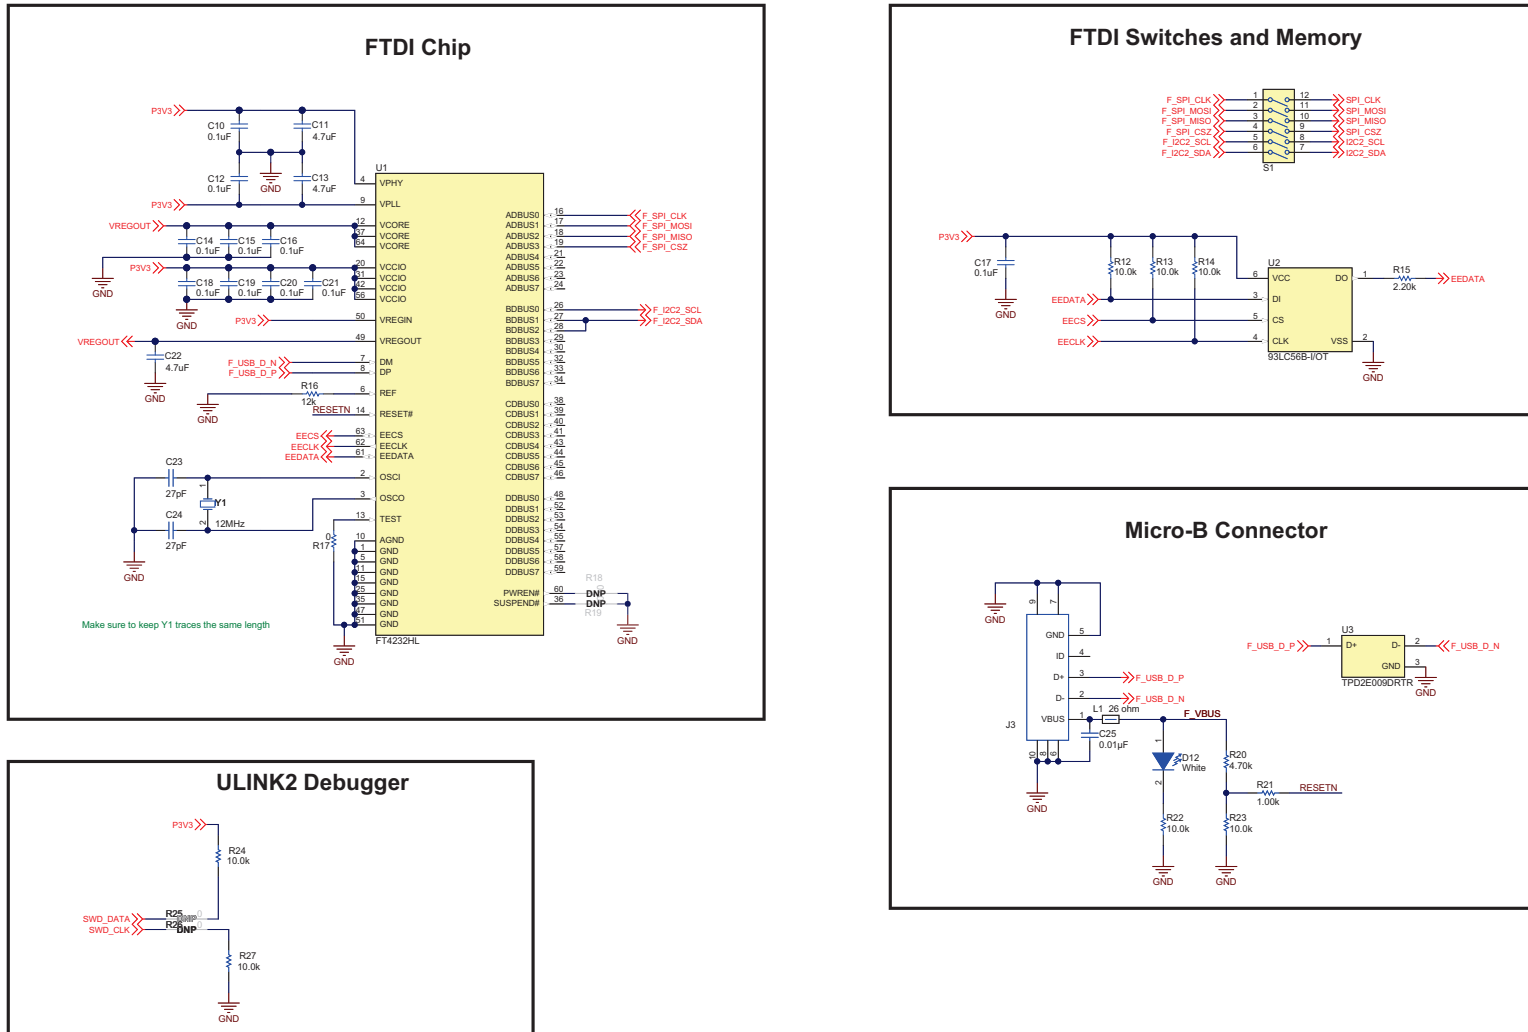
FTDI Chip

P3V3
C10 0.1uF
C11 4.7uF
C12 0.1uF
GND
C13 4.7uF
U1
4 VPHY
P3V3
9 VPLL
VREGOUT
C14 0.1uF
C15 0.1uF
C16 0.1uF
12 VCORE
37 VCORE
64 VCORE
GND
P3V3
C18 0.1uF
C19 0.1uF
C20 0.1uF
C21 0.1uF
20 VCCIO
31 VCCIO
42 VCCIO
56 VCCIO
GND
P3V3
50 VREGIN
VREGOUT
49 VREGOUT
C22 4.7uF
GND
F_USB_D_N 7 DM
F_USB_D_P 8 DP
R16 12k
6 REF
GND
RESETN 14 RESET#
EECS 63 EECS
EECLK 62 EECLK
EEDATA 61 EEDATA
C23 27pF
2 OSCI
Y1
3 OSCO
C24 27pF
12MHz
13 TEST
GND
R17 0
10 AGND
1 GND
5 GND
11 GND
15 GND
25 GND
35 GND
47 GND
51 GND
FT4232HL
GND
Make sure to keep Y1 traces the same length
ADBUS0 16 F_SPI_CLK
ADBUS1 17 F_SPI_MOSI
ADBUS2 18 F_SPI_MISO
ADBUS3 19 F_SPI_CSZ
ADBUS4 21
ADBUS5 22
ADBUS6 23
ADBUS7 24
BDBUS0 26 F_I2C2_SCL
BDBUS1 27 F_I2C2_SDA
BDBUS2 28
BDBUS3 29
BDBUS4 30
BDBUS5 32
BDBUS6 33
BDBUS7 34
CDBUS0 38
CDBUS1 39
CDBUS2 40
CDBUS3 41
CDBUS4 43
CDBUS5 44
CDBUS6 45
CDBUS7 46
DDBUS0 48
DDBUS1 52
DDBUS2 53
DDBUS3 54
DDBUS4 55
DDBUS5 57
DDBUS6 58
DDBUS7 59
R18
PWREN# 60 DNP
SUSPEND# 36 DNP
R19
GND

FTDI Switches and Memory

F_SPI_CLK 1 12 SPI_CLK
F_SPI_MOSI 2 11 SPI_MOSI
F_SPI_MISO 3 10 SPI_MISO
F_SPI_CSZ 4 9 SPI_CSZ
F_I2C2_SCL 5 8 I2C2_SCL
F_I2C2_SDA 6 7 I2C2_SDA
S1
P3V3
C17 0.1uF
GND
R12 10.0k
R13 10.0k
R14 10.0k
U2
6 VCC
DO 1
R15 2.20k
EEDATA
EEDATA 3 DI
EECS 5 CS
EECLK 4 CLK
VSS 2
93LC56B-I/OT
GND

Micro-B Connector

GND
9 7
GND 5
ID 4
D+ 3 F_USB_D_P
D- 2 F_USB_D_N
VBUS 1
L1 26 ohm
F_VBUS
C25 0.01µF
J3
10 8 6
GND
1
D12 White
2
R20 4.70k
R21 1.00k
RESETN
R22 10.0k
R23 10.0k
GND
GND
U3
F_USB_D_P 1 D+
D- 2 F_USB_D_N
GND 3
TPD2E009DRTR
GND

ULINK2 Debugger

P3V3
R24 10.0k
SWD_DATA
SWD_CLK
R25 DNP
R26 DNP
R27 10.0k
GND